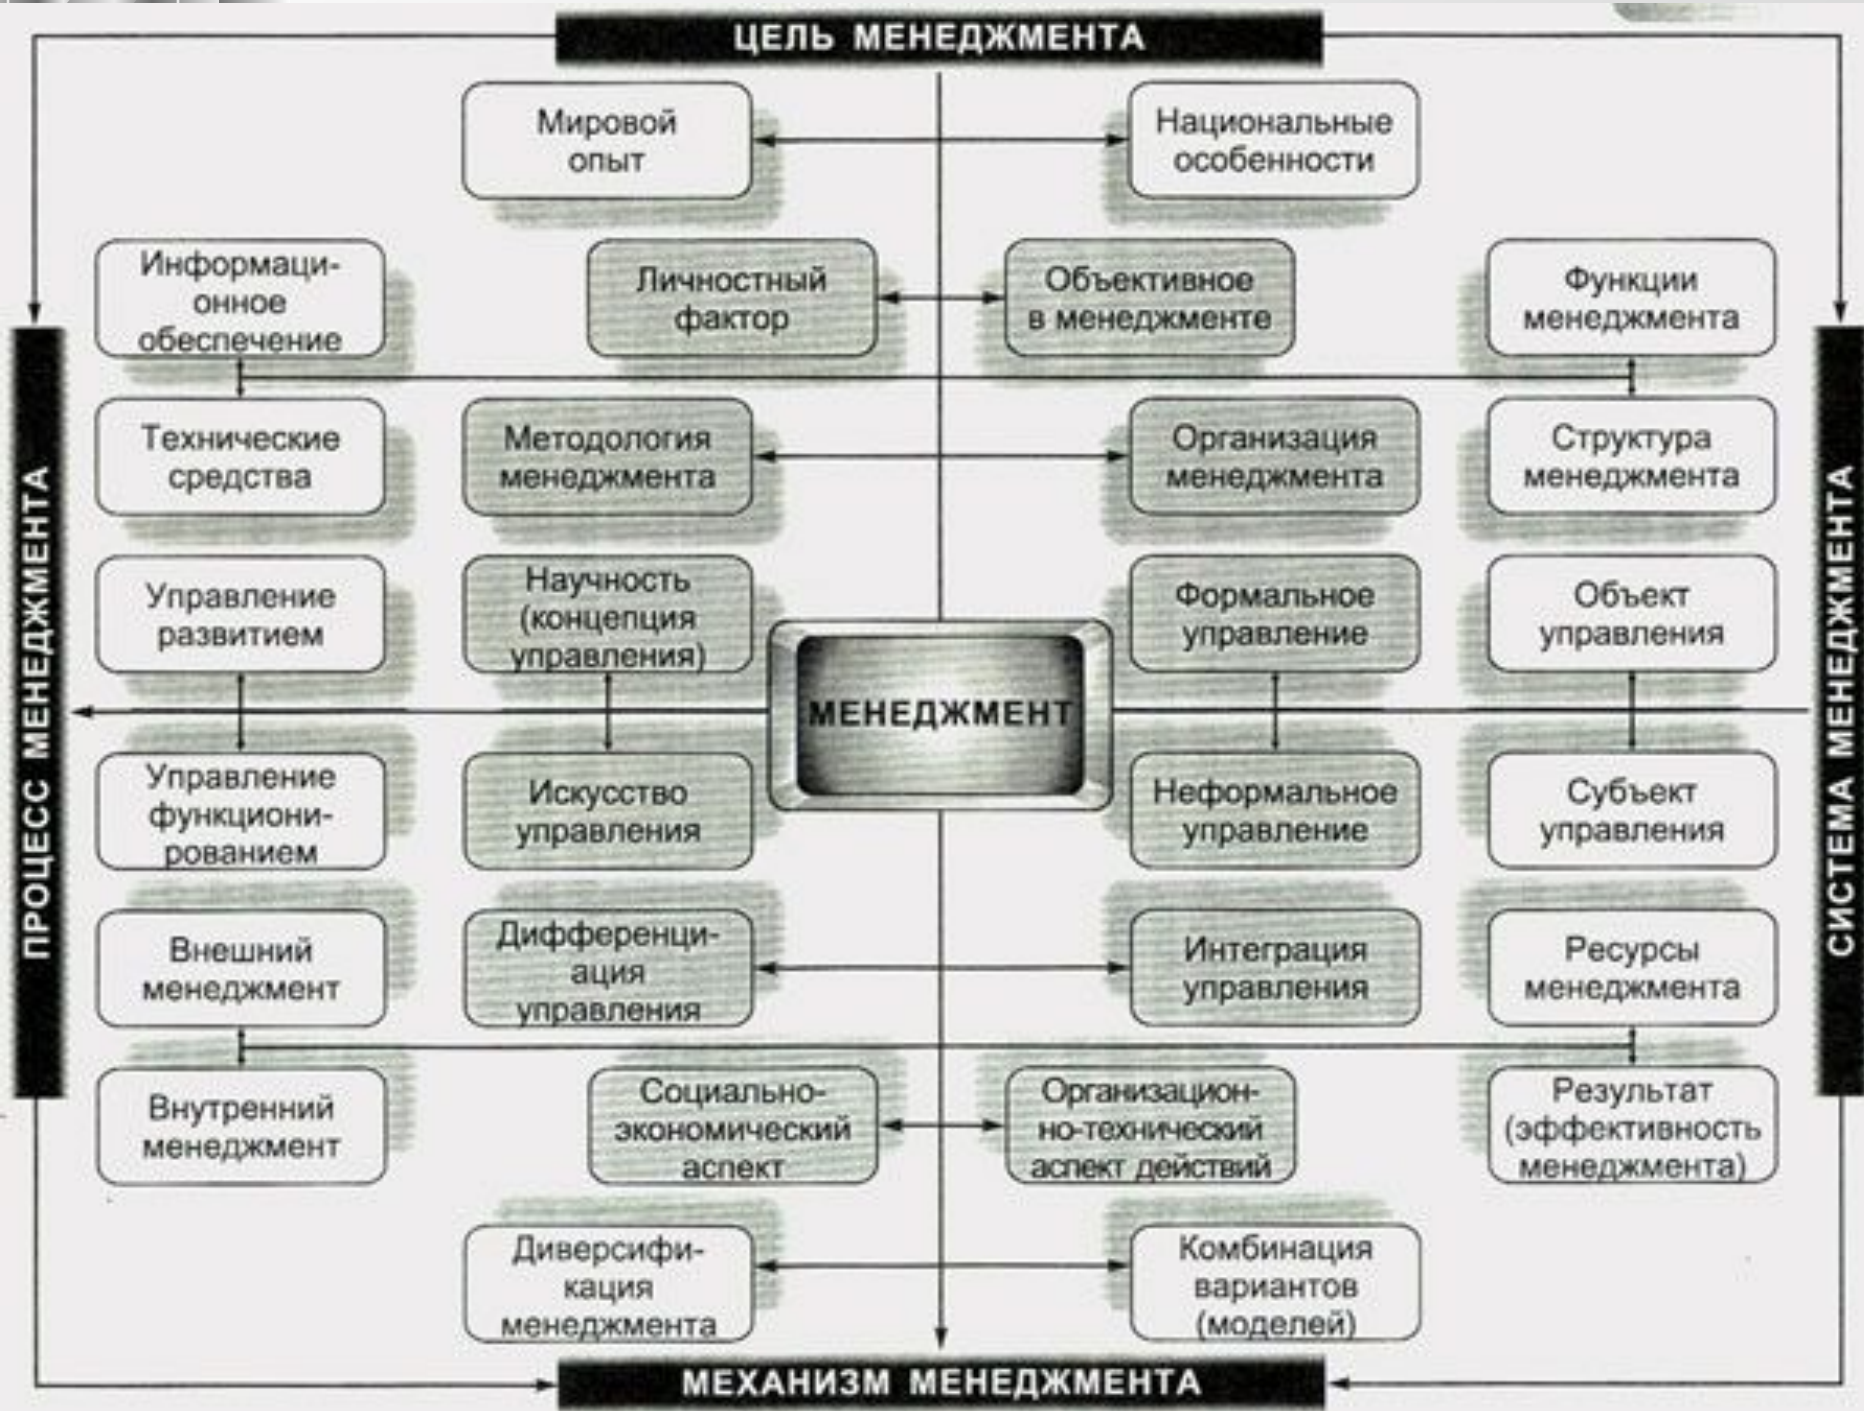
ЦЕЛЬ МЕНЕДЖМЕНТА

Мировой опыт

Национальные особенности

ПРОЦЕСС МЕНЕДЖМЕНТА

Информационное обеспечение

Личностный фактор

Объективное в менеджменте

Функции менеджмента

СИСТЕМА МЕНЕДЖМЕНТА

Технические средства

Методология менеджмента

Организация менеджмента

Структура менеджмента

Управление развитием

Научность (концепция управления)

Формальное управление

Объект управления

МЕНЕДЖМЕНТ

Управление функционированием

Искусство управления

Неформальное управление

Субъект управления

Внешний менеджмент

Дифференциация управления

Интеграция управления

Ресурсы менеджмента

Внутренний менеджмент

Социально-экономический аспект

Организационно-технический аспект действий

Результат (эффективность менеджмента)

Диверсификация менеджмента

Комбинация вариантов (моделей)

МЕХАНИЗМ МЕНЕДЖМЕНТА